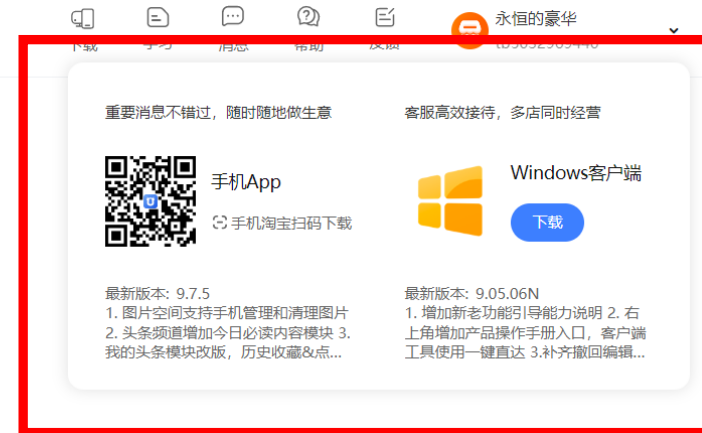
下载 学习 消息 帮助 反馈

永恒的豪华

tb9652969440

重要消息不错过，随时随地做生意

手机App

手机淘宝扫码下载

最新版本: 9.7.5
1. 图片空间支持手机管理和清理图片 2. 头条频道增加今日必读内容模块 3. 我的头条模块改版，历史收藏&点...

客服高效接待，多店同时经营

Windows客户端

下载

最新版本: 9.05.06N
1. 增加新老功能引导能力说明 2. 右上角增加产品操作手册入口，客户端工具使用一键直达 3.补齐撤回编辑...